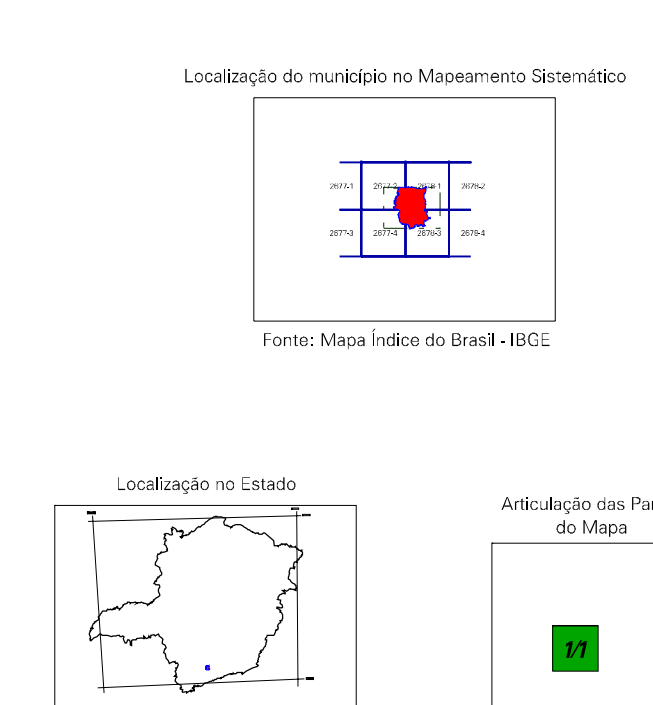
Localização do município no Mapeamento Sistemático

2677-1
2677-2
2678-1
2678-2
2677-3
2677-4
2678-3
2678-4

Fonte: Mapa Índice do Brasil - IBGE

Localização no Estado

Articulação das Par
do Mapa

1/1